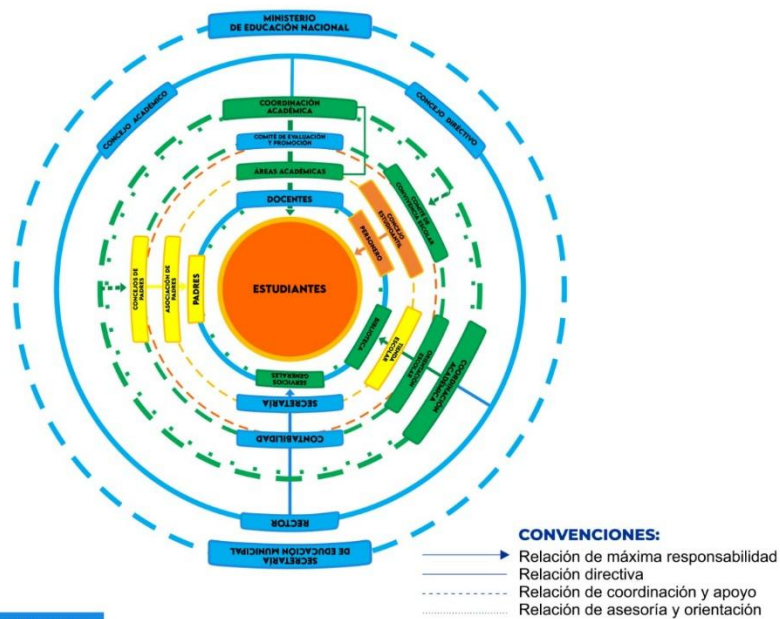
MINISTERIO DE EDUCACIÓN NACIONAL

CONCEJO ACADÉMICO

CONCEJO DIRECTIVO

COORDINACIÓN ACADÉMICA

COMITÉ DE EVALUACIÓN Y PROMOCIÓN

ÁREAS ACADÉMICAS

DOCENTES

COMITÉ DE CONVIVENCIA ESCOLAR

CONCEJO ESTUDIANTIL

PERSONERO

CONCEJOS DE PADRES

ASOCIACIÓN DE PADRES

PADRES

ESTUDIANTES

BIBLIOTECA

TIENDA ESCOLAR

ORIENTACIÓN ESCOLAR

COORDINACIÓN ACADÉMICA

SERVICIOS GENERALES

SECRETARÍA

CONTABILIDAD

RECTOR

SECRETARÍA DE EDUCACIÓN MUNICIPAL

CONVENCIONES:
Relación de máxima responsabilidad
Relación directiva
Relación de coordinación y apoyo
Relación de asesoría y orientación